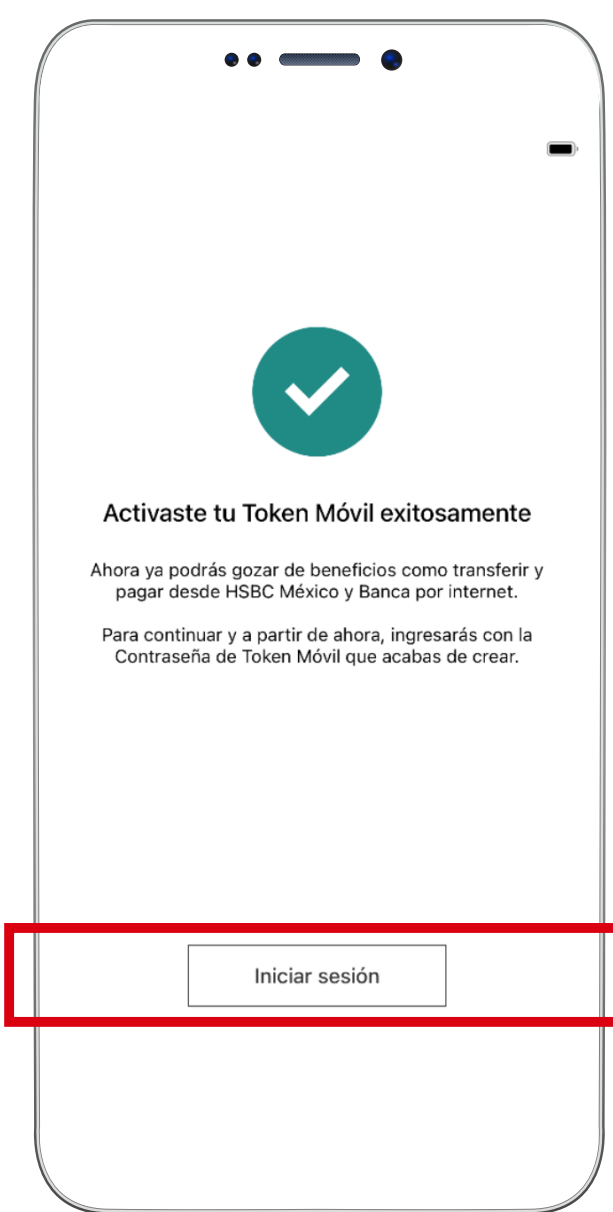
Activaste tu Token Móvil exitosamente

Ahora ya podrás gozar de beneficios como transferir y pagar desde HSBC México y Banca por internet.

Para continuar y a partir de ahora, ingresarás con la Contraseña de Token Móvil que acabas de crear.

Iniciar sesión